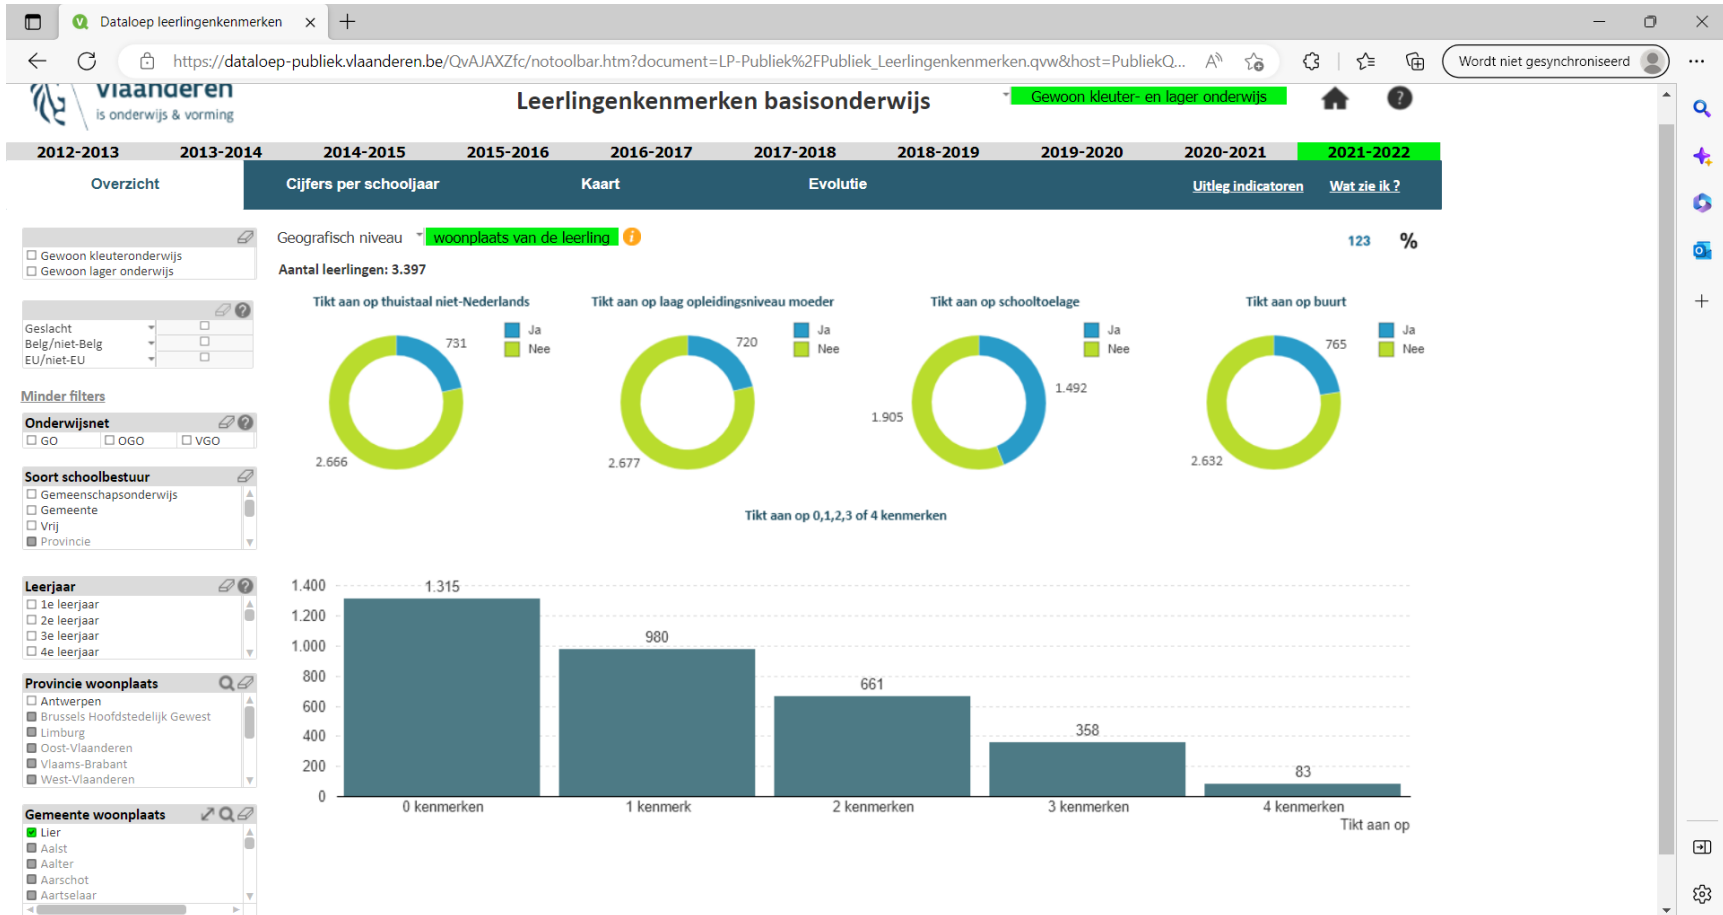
Dataloep leerlingenkenmerken

https://dataloep-publiek.vlaanderen.be/QvAJAXZfc/notoolbar.htm?document=LP-Publiek%2FPubliek_Leerlingenkenmerken.qvw&host=PubliekQ...

Wordt niet gesynchroniseerd

Vlaanderen
is onderwijs & vorming

Leerlingenkenmerken basisonderwijs

Gewoon kleuter- en lager onderwijs

| 2012-2013 | 2013-2014 | 2014-2015 | 2015-2016 | 2016-2017 | 2017-2018 | 2018-2019 | 2019-2020 | 2020-2021 | 2021-2022 |
|---|---|---|---|---|---|---|---|---|---|

Overzicht
Cijfers per schooljaar
Kaart
Evolutie
Uitleg indicatoren
Wat zie ik ?

Gewoon kleuteronderwijs
Gewoon lager onderwijs

Geslacht
Belg/niet-Belg
EU/niet-EU

Minder filters

Onderwijsnet
GO
OGO
VGO

Soort schoolbestuur
Gemeenschapsonderwijs
Gemeente
Vrij
Provincie

Leerjaar
1e leerjaar
2e leerjaar
3e leerjaar
4e leerjaar

Provincie woonplaats
Antwerpen
Brussels Hoofdstedelijk Gewest
Limburg
Oost-Vlaanderen
Vlaams-Brabant
West-Vlaanderen

Gemeente woonplaats
Lier
Aalst
Aalter
Aarschot
Aartselaar

Geografisch niveau
woonplaats van de leerling

123
%

Aantal leerlingen: 3.397

Tikt aan op thuistaal niet-Nederlands
731
2.666
Ja
Nee

Tikt aan op laag opleidingsniveau moeder
720
2.677
Ja
Nee

Tikt aan op schooltoelage
1.492
1.905
Ja
Nee

Tikt aan op buurt
765
2.632
Ja
Nee

Tikt aan op 0,1,2,3 of 4 kenmerken

1.400
1.200
1.000
800
600
400
200
0

1.315
980
661
358
83

0 kenmerken
1 kenmerk
2 kenmerken
3 kenmerken
4 kenmerken
Tikt aan op